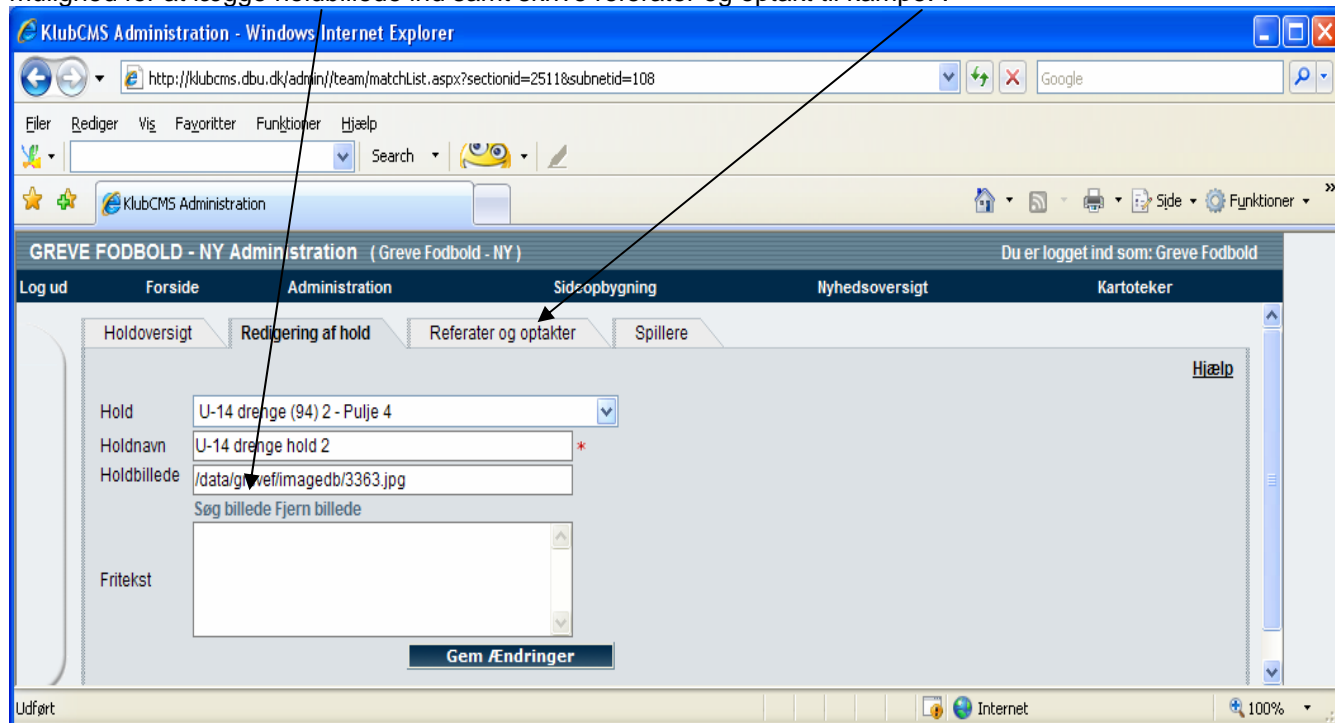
mulighed for at lægge holdbillede ind samt skrive referater og optakt til kampen.

KlubCMS Administration - Windows Internet Explorer

http://klubcms.dbu.dk/admin//team/matchList.aspx?sectionid=2511&subnetid=108

Google

Filer Rediger Vis Favoritter Funktioner Hjælp

Search

KlubCMS Administration

Side Funktioner

GREVE FODBOLD - NY Administration (Greve Fodbold - NY)

Du er logget ind som: Greve Fodbold

Log ud Forside Administration Sideopbygning Nyhedsoversigt Kartoteker

Holdoversigt Redigering af hold Referater og optakter Spillere

Hjælp

Hold U-14 drenge (94) 2 - Pulje 4

Holdnavn U-14 drenge hold 2 *

Holdbillede /data/grevef/imagedb/3363.jpg

Søg billede Fjern billede

Fritekst

Gem Ændringer

Udført

Internet

100%